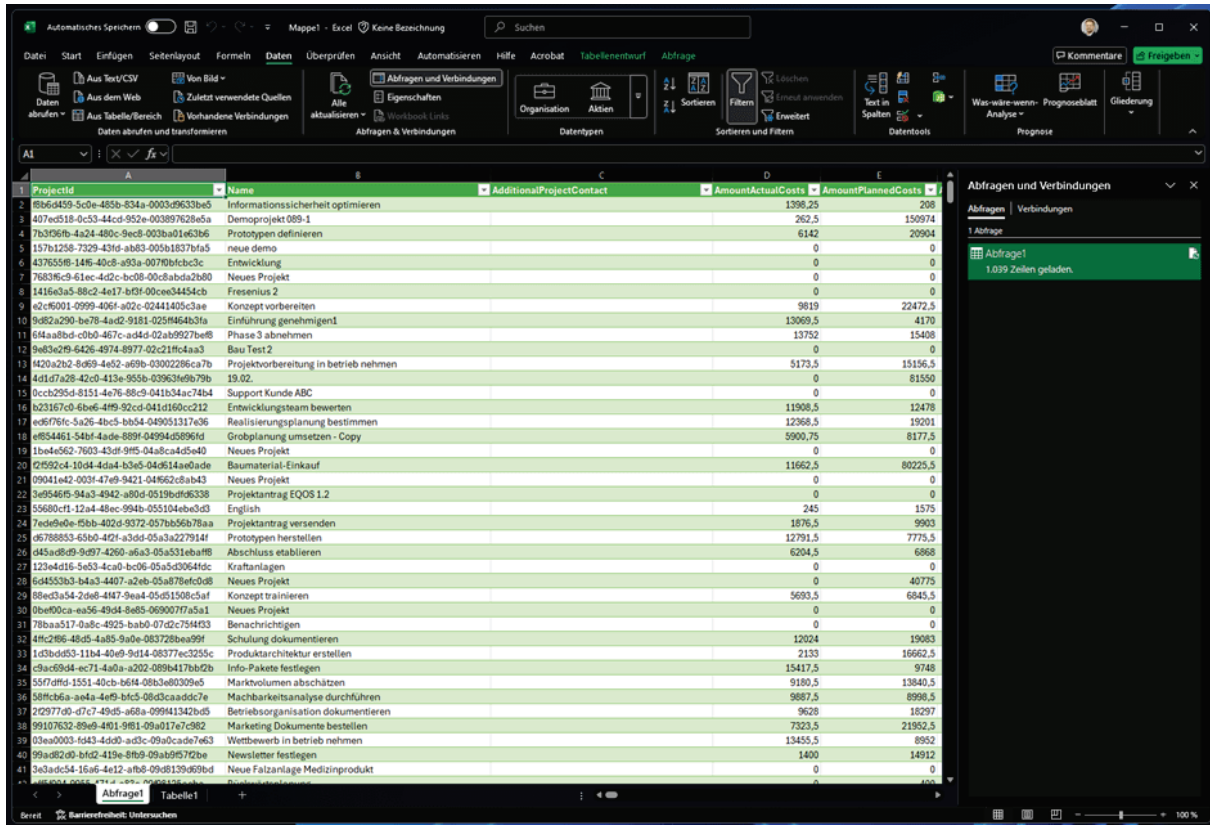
Automatisches Speichern  Mappe1 - Excel  Keine Bezeichnung  Suchen

Datei  Start  Einfügen  Seitenlayout  Formeln  Daten  Überprüfen  Ansicht  Automatisieren  Hilfe  Acrobat  Tabellenentwurf  Abfrage  Kommentare  Freigeben

Daten abrufen  Aus Text/CSV  Aus dem Web  Aus Tabelle/Bereich  Von Bild  Zuletzt verwendete Quellen  Vorhandene Verbindungen  Daten abrufen und transformieren
Alle aktualisieren  Abfragen und Verbindungen  Eigenschaften  Workbook Links  Abfragen & Verbindungen
Organisation  Aktien  Datentypen
Sortieren  Filtern  Löschen  Erneut anwenden  Erweitert  Sortieren und Filtern
Text in Spalten  Datentools
Was-wäre-wenn-Analyse  Prognoseblatt  Prognose
Gliederung

A1

| | A | B | C | D | E |
|---|---|---|---|---|---|
| 1 | ProjectId | Name | AdditionalProjectContact | AmountActualCosts | AmountPlannedCosts |
| 2 | f8b6d459-5c0e-485b-834a-0003d9633be5 | Informationssicherheit optimieren | | 1398,25 | 208 |
| 3 | 407ed518-0c53-44cd-952e-003897628e5a | Demoprojekt 089-1 | | 262,5 | 150974 |
| 4 | 7b3f36fb-4a24-480c-9ec8-003ba01e63b6 | Prototypen definieren | | 6142 | 20904 |
| 5 | 157b1258-7329-43fd-ab83-005b1837bfa5 | neue demo | | 0 | 0 |
| 6 | 437655f8-14f6-40c8-a93a-007f0bfcbc3c | Entwicklung | | 0 | 0 |
| 7 | 7683f6c9-61ec-4d2c-bc08-00c8abda2b80 | Neues Projekt | | 0 | 0 |
| 8 | 1416e3a5-88c2-4e17-bf3f-00cee34454cb | Fresenius 2 | | 0 | 0 |
| 9 | e2cf6001-0999-406f-a02c-02441405c3ae | Konzept vorbereiten | | 9819 | 22472,5 |
| 10 | 9d82a290-be78-4ad2-9181-025ff464b3fa | Einführung genehmigen1 | | 13069,5 | 4170 |
| 11 | 6f4aa8bd-c0b0-467c-ad4d-02ab9927bef8 | Phase 3 abnehmen | | 13752 | 15408 |
| 12 | 9e83e2f9-6426-4974-8977-02c21ffc4aa3 | Bau Test 2 | | 0 | 0 |
| 13 | f420a2b2-8d69-4e52-a69b-03002286ca7b | Projektvorbereitung in betrieb nehmen | | 5173,5 | 15156,5 |
| 14 | 4d1d7a28-42c0-413e-955b-03963fe9b79b | 19.02. | | 0 | 81550 |
| 15 | 0ccb295d-8151-4e76-88c9-041b34ac74b4 | Support Kunde ABC | | 0 | 0 |
| 16 | b23167c0-6be6-4ff9-92cd-041d160cc212 | Entwicklungsteam bewerten | | 11908,5 | 12478 |
| 17 | ed6f76fc-5a26-4bc5-bb54-049051317e36 | Realisierungsplanung bestimmen | | 12368,5 | 19201 |
| 18 | ef854461-54bf-4ade-889f-04994d5896fd | Grobplanung umsetzen - Copy | | 5900,75 | 8177,5 |
| 19 | 1be4e562-7603-43df-9ff5-04a8ca4d5e40 | Neues Projekt | | 0 | 0 |
| 20 | f2f592c4-10d4-4da4-b3e5-04d614ae0ade | Baumaterial-Einkauf | | 11662,5 | 80225,5 |
| 21 | 09041e42-003f-47e9-9421-04f662c8ab43 | Neues Projekt | | 0 | 0 |
| 22 | 3e9546f5-94a3-4942-a80d-0519bdfd6338 | Projektantrag EQOS 1.2 | | 0 | 0 |
| 23 | 55680cf1-12a4-48ec-994b-055104ebe3d3 | English | | 245 | 1575 |
| 24 | 7ede9e0e-f5bb-402d-9372-057bb56b78aa | Projektantrag versenden | | 1876,5 | 9903 |
| 25 | d6788853-65b0-4f2f-a3dd-05a3a227914f | Prototypen herstellen | | 12791,5 | 7775,5 |
| 26 | d45ad8d9-9d97-4260-a6a3-05a531ebaff8 | Abschluss etablieren | | 6204,5 | 6868 |
| 27 | 123e4d16-5e53-4ca0-bc06-05a5d3064fdc | Kraftanlagen | | 0 | 0 |
| 28 | 6d4553b3-b4a3-4407-a2eb-05a878efc0d8 | Neues Projekt | | 0 | 40775 |
| 29 | 88ed3a54-2de8-4f47-9ea4-05d51508c5af | Konzept trainieren | | 5693,5 | 6845,5 |
| 30 | 0bef00ca-ea56-49d4-8e85-069007f7a5a1 | Neues Projekt | | 0 | 0 |
| 31 | 78baa517-0a8c-4925-bab0-07d2c75f4f33 | Benachrichtigen | | 0 | 0 |
| 32 | 4ffc2f86-48d5-4a85-9a0e-083728bea99f | Schulung dokumentieren | | 12024 | 19083 |
| 33 | 1d3bdd53-11b4-40e9-9d14-08377ec3255c | Produktarchitektur erstellen | | 2133 | 16662,5 |
| 34 | c9ac69d4-ec71-4a0a-a202-089b417bbf2b | Info-Pakete festlegen | | 15417,5 | 9748 |
| 35 | 55f7dffd-1551-40cb-b6f4-08b3e80309e5 | Marktvolumen abschätzen | | 9180,5 | 13840,5 |
| 36 | 58ffcb6a-ae4a-4ef9-bfc5-08d3caaddc7e | Machbarkeitsanalyse durchführen | | 9887,5 | 8998,5 |
| 37 | 2f2977d0-d7c7-49d5-a68a-099f41342bd5 | Betriebsorganisation dokumentieren | | 9628 | 18297 |
| 38 | 99107632-89e9-4f01-9f81-09a017e7c982 | Marketing Dokumente bestellen | | 7323,5 | 21952,5 |
| 39 | 03ea0003-fd43-4dd0-ad3c-09a0cade7e63 | Wettbewerb in betrieb nehmen | | 13455,5 | 8952 |
| 40 | 99ad82d0-bfd2-419e-8fb9-09ab9f57f2be | Newsletter festlegen | | 1400 | 14912 |
| 41 | 3e3adc54-16a6-4e12-afb8-09d8139d69bd | Neue Falzanlage Medizinprodukt | | 0 | 0 |

Abfragen und Verbindungen
Abfragen | Verbindungen
1 Abfrage
Abfrage1
1.039 Zeilen geladen.

Abfrage1  Tabelle1  +

Bereit  Barrierefreiheit: Untersuchen  100 %